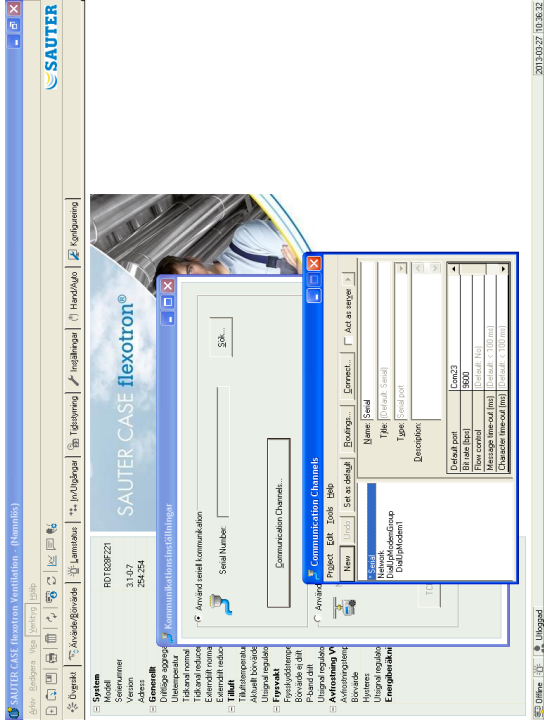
SAUTER CASE flexotron Ventilation - (Namnlös)

Arkiv Redigera Visa Verktyg Hjälp

SAUTER

Översikt | Använda/Använde | Larmstatus | In/Utgångar | Tidsstyrning | Inställningar | Hand/Auto | Konfigurering

System
Modell RDT809F221
Serienummer
Version 3.1-0-7
Adress 254.254
Generellt
Driftläge aggregat
Utetemperatur
Tidkanal normal
Tidkanal reducerad
Externdrift normal
Externdrift reducerad
Tilluft
Tilluftstemperatur
Aktuellt börvärde
Utsignal regulator
Frysvakt
Frysskyddstemperatur
Börvärde ej drift
P-band drift
Utsignal regulator
Avfrostning V
Avfrostningstemperatur
Börvärde
Hysteres
Utsignal regulator
Energiberäkni

SAUTER CASE flexotron®

Kommunikationsinställningar

Använd seriell kommunikation
Seriell Number:
Sök...
Communication Channels...
Använd
TC

Communication Channels
Project Edit Tools Help
New | Undo | Set as default | Routings... | Connect... | Act as server

Serial
Network
DialUpModemGroup
DialUpModem1

Name: Serial
Title: (Default: Serial)
Type: Serial port
Description:

| | |
|---|---|
| Default port | Com23 |
| Bit rate [bps] | 9600 |
| Flow control | (Default: No) |
| Message time-out [ms] | (Default: < 100 ms) |
| Character time-out [ms] | (Default: < 100 ms) |

Offline | Utloggad | 2013-03-27 10:36:32